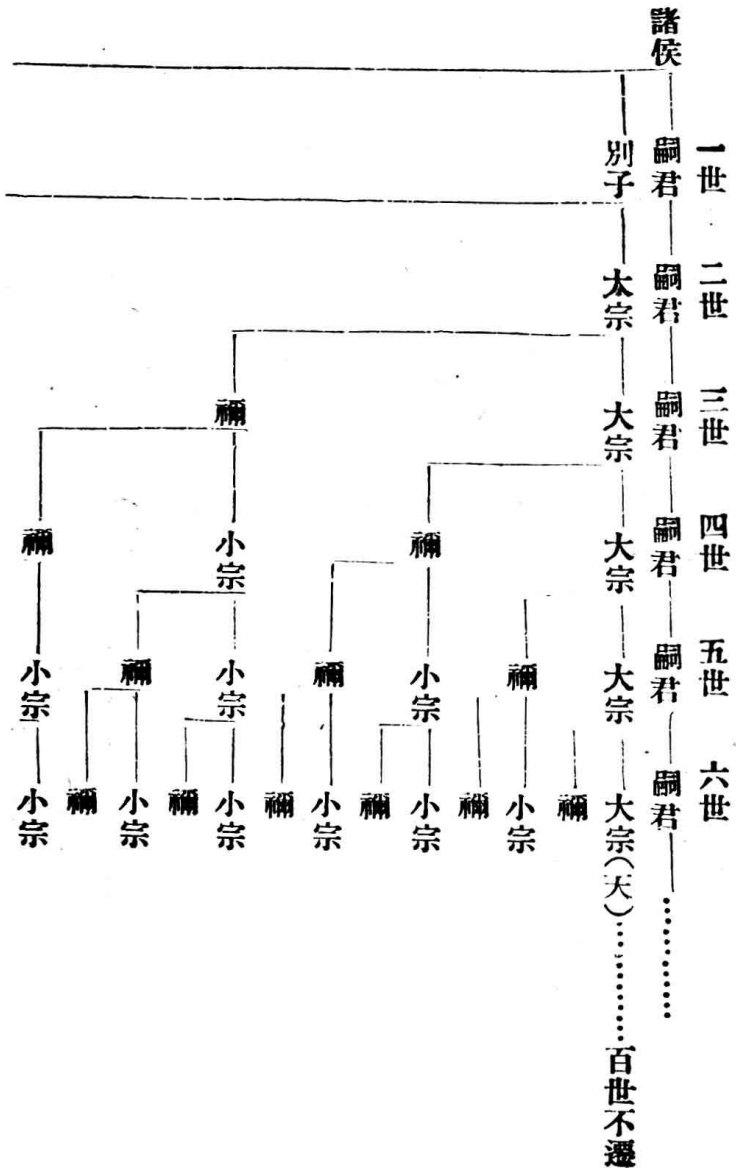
諸侯

一世　嗣君　別子

二世　嗣君　太宗

三世　嗣君　大宗　禰

四世　嗣君　大宗　禰　小宗　禰

五世　嗣君　大宗　禰　小宗　禰　小宗　禰　小宗

六世　嗣君　大宗（大）……百世不遷　禰　小宗　禰　小宗　禰　小宗　禰　小宗　禰　小宗　禰　小宗